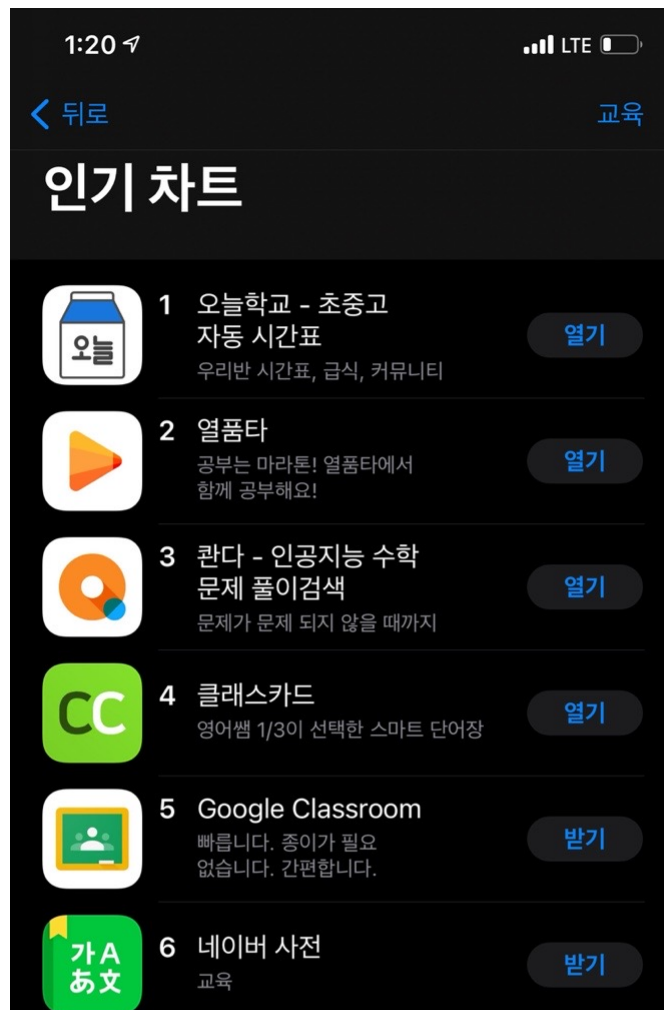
1:20 LTE

뒤로

교육

인기 차트

오늘

1 오늘학교 - 초중고 자동 시간표
우리반 시간표, 급식, 커뮤니티
열기

2 열품타
공부는 마라톤! 열품타에서 함께 공부해요!
열기

3 콴다 - 인공지능 수학 문제 풀이검색
문제가 문제 되지 않을 때까지
열기

CC

4 클래스카드
영어쌤 1/3이 선택한 스마트 단어장
열기

5 Google Classroom
빠릅니다. 종이가 필요 없습니다. 간편합니다.
받기

가A あ文

6 네이버 사전
교육
받기